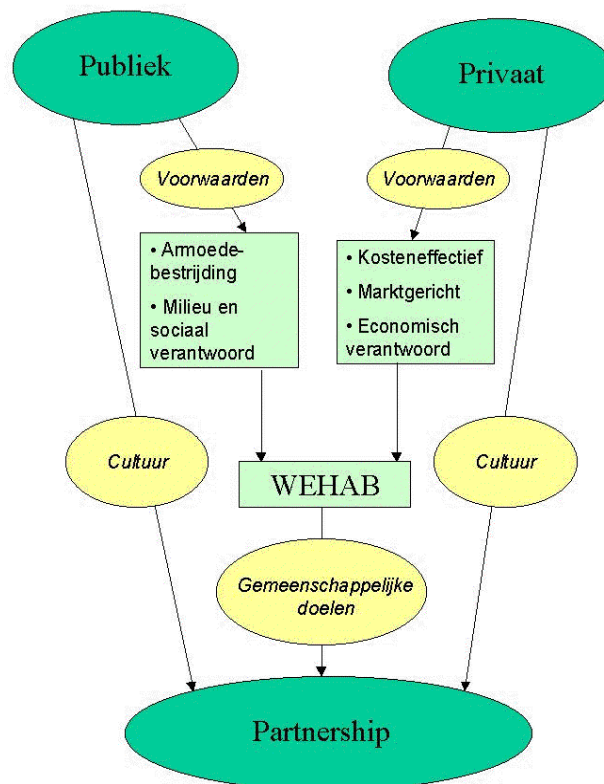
Publiek

Privaat

Voorwaarden

Voorwaarden

• Armoedebestrijding
• Milieu en sociaal verantwoord

• Kosteneffectief
• Marktgericht
• Economisch verantwoord

Cultuur

WEHAB

Cultuur

Gemeenschappelijke doelen

Partnership